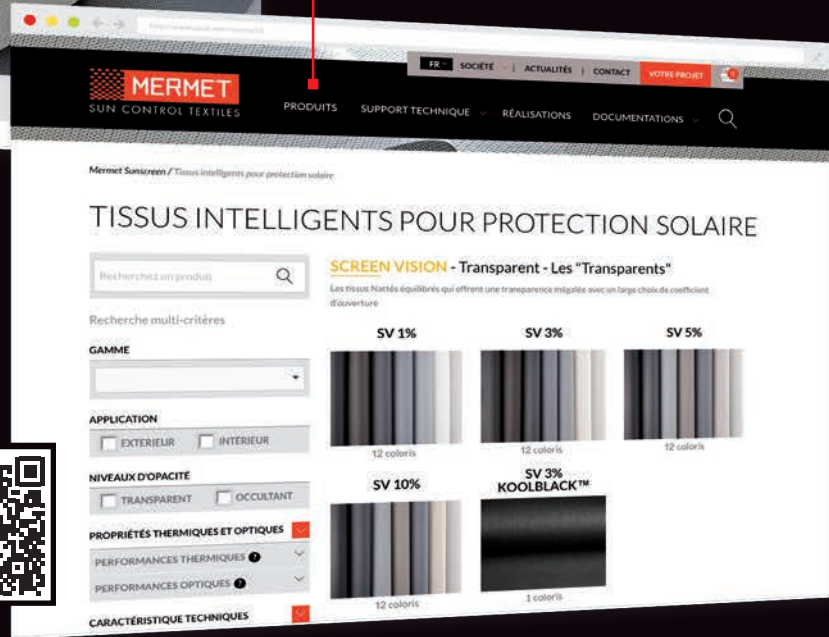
FR SOCIÉTÉ | ACTUALITÉS | CONTACT VOTRE PROJET

MERMET
SUN CONTROL TEXTILES

PRODUITS SUPPORT TECHNIQUE RÉALISATIONS DOCUMENTATIONS

Mermet Sunscreen / Tissus intelligents pour protection solaire

TISSUS INTELLIGENTS POUR PROTECTION SOLAIRE

Recherchez un produit

Recherche multi-critères

GAMME

APPLICATION
EXTERIEUR INTÉRIEUR

NIVEAUX D'OPACITÉ
TRANSPARENT OCCULTANT

PROPRIÉTÉS THERMIQUES ET OPTIQUES
PERFORMANCES THERMIQUES
PERFORMANCES OPTIQUES

CARACTÉRISTIQUE TECHNIQUES

SCREEN VISION - Transparent - Les "Transparents"

Les tissus Nattés équilibrés qui offrent une transparence inégalée avec un large choix de coefficient d'ouverture

SV 1%
12 coloris

SV 3%
12 coloris

SV 5%
12 coloris

SV 10%
12 coloris

SV 3% KOOLBLACK™
1 coloris